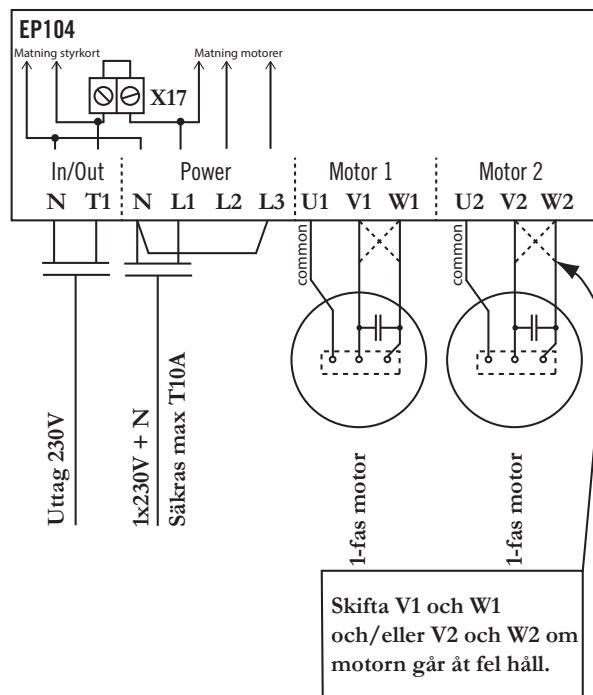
EP104

Matning styrkort

Matning motorer

X17

In/Out
N T1

Power
N L1 L2 L3

Motor 1
U1 V1 W1

Motor 2
U2 V2 W2

common

common

Uttag 230V

1x230V + N

Säkras max T10A

1-fas motor

1-fas motor

Skifta V1 och W1 och/eller V2 och W2 om motorn går åt fel håll.